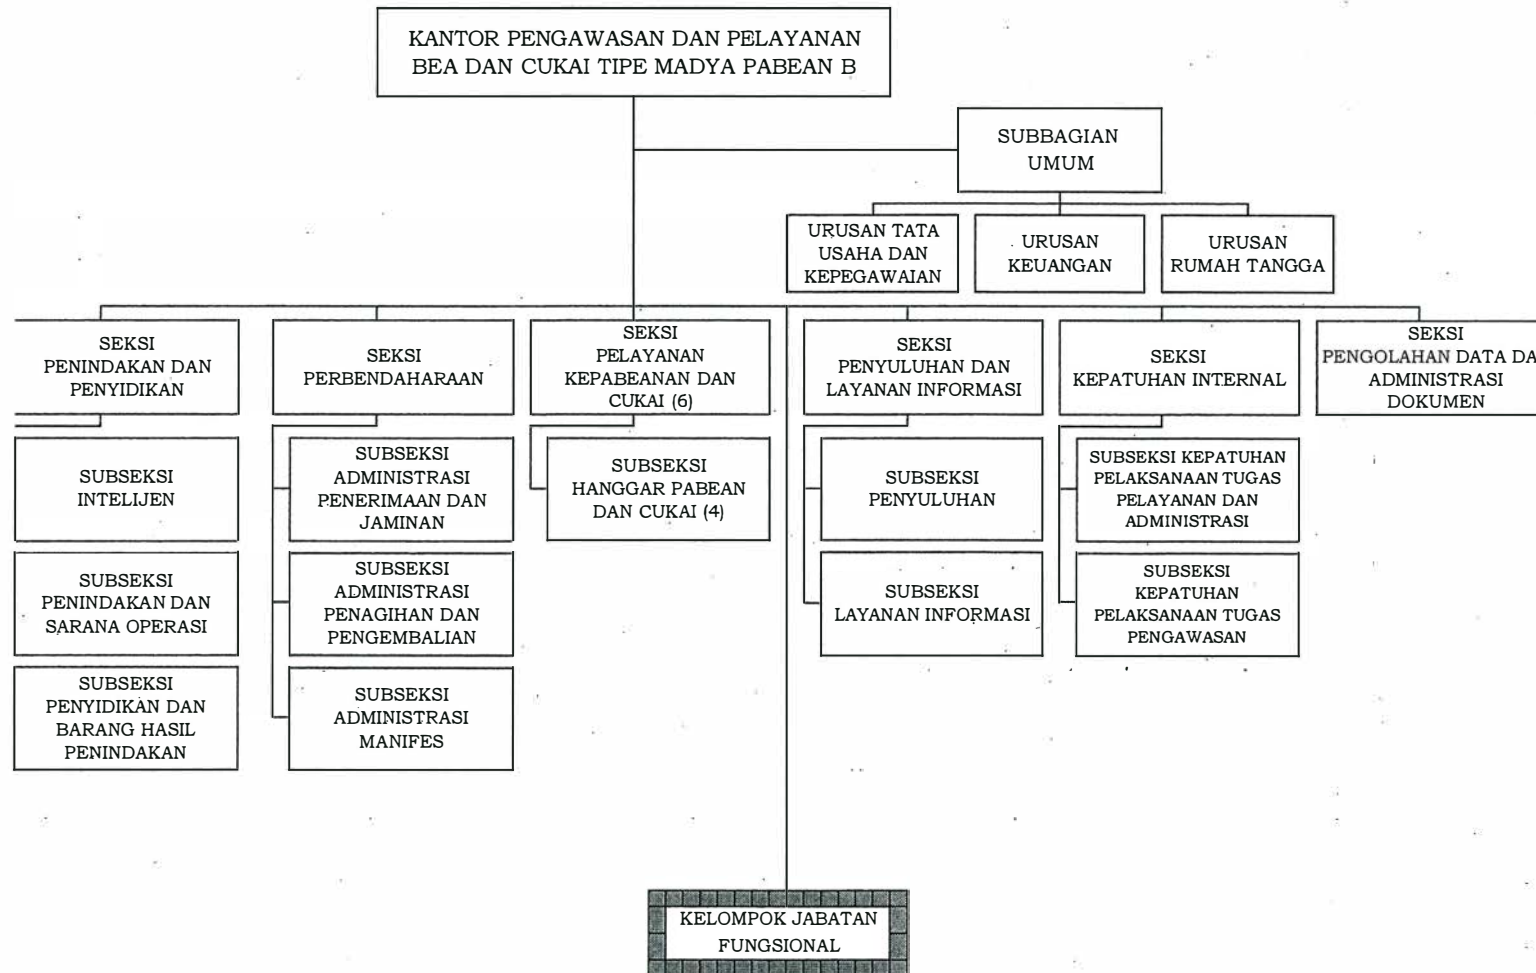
KANTOR PENGAWASAN DAN PELAYANAN BEA DAN CUKAI TIPE MADYA PABEAN B

SUBBAGIAN UMUM

URUSAN TATA USAHA DAN KEPEGAWAIAN

URUSAN KEUANGAN

URUSAN RUMAH TANGGA

SEKSI PENINDAKAN DAN PENYIDIKAN

SUBSEKSI INTELIJEN

SUBSEKSI PENINDAKAN DAN SARANA OPERASI

SUBSEKSI PENYIDIKAN DAN BARANG HASIL PENINDAKAN

SEKSI PERBENDAHARAAN

SUBSEKSI ADMINISTRASI PENERIMAAN DAN JAMINAN

SUBSEKSI ADMINISTRASI PENAGIHAN DAN PENGEMBALIAN

SUBSEKSI ADMINISTRASI MANIFES

SEKSI PELAYANAN KEPABEANAN DAN CUKAI (6)

SUBSEKSI HANGGAR PABEAN DAN CUKAI (4)

SEKSI PENYULUHAN DAN LAYANAN INFORMASI

SUBSEKSI PENYULUHAN

SUBSEKSI LAYANAN INFORMASI

SEKSI KEPATUHAN INTERNAL

SUBSEKSI KEPATUHAN PELAKSANAAN TUGAS PELAYANAN DAN ADMINISTRASI

SUBSEKSI KEPATUHAN PELAKSANAAN TUGAS PENGAWASAN

SEKSI PENGOLAHAN DATA DA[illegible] ADMINISTRASI DOKUMEN

KELOMPOK JABATAN FUNGSIONAL